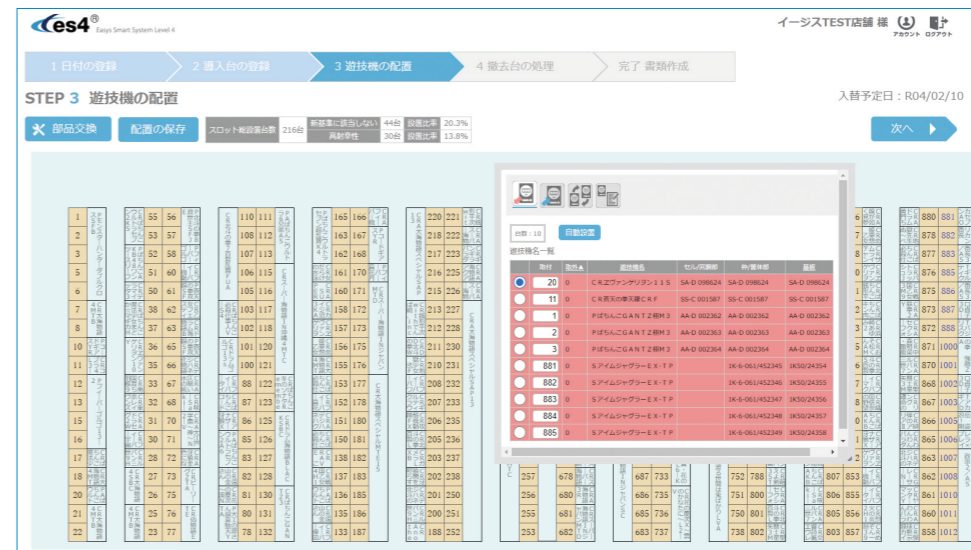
es4®
Easys Smart System Level 4

イージスTEST店舗 様　アカウント　ログアウト

1 日付の登録　2 導入台の登録　3 遊技機の配置　4 撤去台の処理　完了 書類作成

STEP 3 遊技機の配置

入替予定日：R04/02/10

部品交換　配置の保存

| スロット総設置台数 | 216台 | 新基準に該当しない | 44台 | 設置比率 | 20.3% |
|---|---|---|---|---|---|
| | | 高射幸性 | 30台 | 設置比率 | 13.8% |

次へ

台数：10　自動設置

遊技機名一覧

| | 取付 | 取外 | 遊技機名 | セル/枠番 | 枠/筐体番 | 基板 |
|---|---|---|---|---|---|---|
| | 20 | 0 | CRエヴァンゲリオン１１S | SA-D 098624 | SA-D 098624 | SA-D 098624 |
| | 11 | 0 | CR真天の拳天破ＣＲＦ | SS-C 001587 | SS-C 001587 | SS-C 001587 |
| | 1 | 0 | PぱちんこGANTZ極M3 | AA-D 002362 | AA-D 002362 | AA-D 002362 |
| | 2 | 0 | PぱちんこGANTZ極M3 | AA-D 002363 | AA-D 002363 | AA-D 002363 |
| | 3 | 0 | PぱちんこGANTZ極M3 | AA-D 002364 | AA-D 002364 | AA-D 002364 |
| | 881 | 0 | SアイムジャグラーＥＸ-ＴＰ | | 1K-6-061/452345 | 1K50/24354 |
| | 882 | 0 | SアイムジャグラーＥＸ-ＴＰ | | 1K-6-061/452346 | 1K50/24355 |
| | 883 | 0 | SアイムジャグラーＥＸ-ＴＰ | | 1K-6-061/452347 | 1K50/24356 |
| | 884 | 0 | SアイムジャグラーＥＸ-ＴＰ | | 1K-6-061/452348 | 1K50/24357 |
| | 885 | 0 | SアイムジャグラーＥＸ-ＴＰ | | 1K-6-061/452349 | 1K50/24358 |

1 2 3 4 5 6 7 8 9 10 11 12 13 14 15 16 17 18 19 20 21 22

55 56 53 57 52 58 51 60 50 61 49 62 37 63 36 65 35 66 33 67 32 68 31 70 30 71 28 72 27 73 26 75 25 76 23 77

110 111 108 112 107 113 106 115 105 116 103 117 102 118 101 120 100 121 88 122 87 123 86 125 85 126 83 127 82 128 81 130 80 131 78 132

165 166 163 167 162 168 161 170 160 171 158 172 157 173 156 175 155 176 153 177 152 178 151 180 150 181 138 182 137 183 136 185 135 186 133 187

220 221 218 222 217 223 216 225 215 226 213 227 212 228 211 230 210 231 208 232 207 233 206 235 205 236 203 237 202 238 201 250 200 251 188 252

257 256 255 253 678 680 681 682 687 733 686 735 685 736 683 737 752 788 751 800 750 801 738 802 807 853 806 855 805 856 803 857

880 881 878 882 877 883 876 885 875 886 873 887 872 888 871 1000 870 1001 868 1002 867 1003 866 1005 865 1006 863 1007 862 1008 861 1010 858 1012